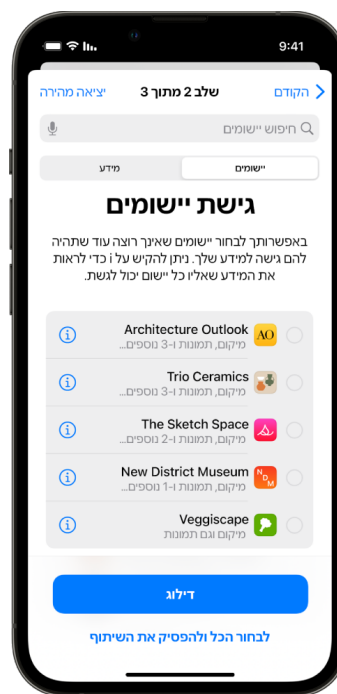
9:41

הקודם
שלב 2 מתוך 3
יציאה מהירה

חיפוש יישומים

יישומים
מידע

גישת יישומים

באפשרותך לבחור יישומים שאינך רוצה עוד שתהיה להם גישה למידע שלך. ניתן להקיש על i כדי לראות את המידע שאליו כל יישום יכול לגשת.

Architecture Outlook
מיקום, תמונות ו-3 נוספים...

Trio Ceramics
מיקום, תמונות ו-3 נוספים...

The Sketch Space
מיקום, תמונות ו-2 נוספים...

New District Museum
מיקום, תמונות ו-1 נוספים...

Veggiscape
מיקום וגם תמונות

דילוג

לבחור הכל ולהפסיק את השיתוף